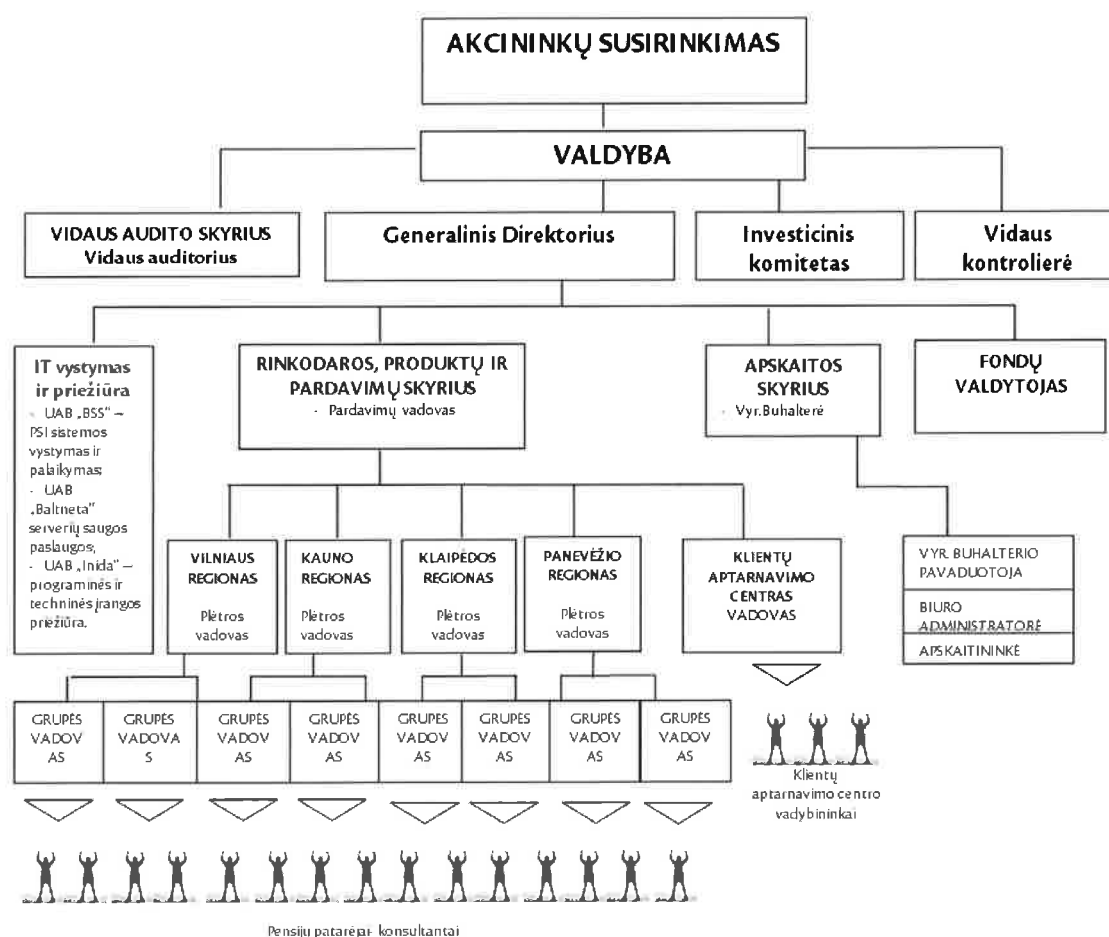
AKCININKŲ SUSIRINKIMAS

VALDYBA

VIDAUS AUDITO SKYRIUS
Vidaus auditorius

Generalinis Direktorius

Investicinis komitetas

Vidaus kontrolierė

IT vystymas ir priežiūra
- UAB „BSS" – PSI sistemos vystymas ir palaikymas;
- UAB „Baltneta" serverių saugos paslaugos;
- UAB „Inida" – programinės ir techninės įrangos priežiūra.

RINKODAROS, PRODUKTŲ IR PARDAVIMŲ SKYRIUS
- Pardavimų vadovas

APSKAITOS SKYRIUS
- Vyr.Buhalterė

FONDŲ VALDYTOJAS

VILNIAUS REGIONAS
Plėtros vadovas

KAUNO REGIONAS
Plėtros vadovas

KLAIPĖDOS REGIONAS
Plėtros vadovas

PANEVĖŽIO REGIONAS
Plėtros vadovas

KLIENTŲ APTARNAVIMO CENTRAS VADOVAS

VYR. BUHALTERIO PAVADUOTOJA

BIURO ADMINISTRATORĖ

APSKAITININKĖ

GRUPĖS VADOV AS

GRUPĖS VADOVA S

GRUPĖS VADOV AS

GRUPĖS VADOV AS

GRUPĖS VADOV AS

GRUPĖS VADOV AS

GRUPĖS VADOV AS

GRUPĖS VADOV AS

Klientų aptarnavimo centro vadybininkai

Pensijų patarėjai- konsultantai